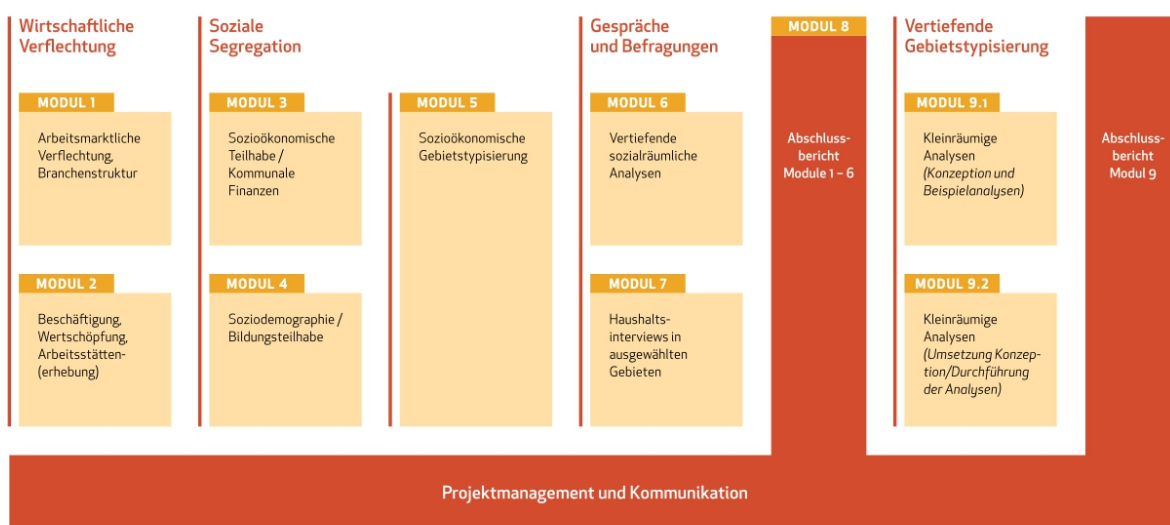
Wirtschaftliche Verflechtung

MODUL 1

Arbeitsmarktliche Verflechtung, Branchenstruktur

MODUL 2

Beschäftigung, Wertschöpfung, Arbeitsstätten-(erhebung)

Soziale Segregation

MODUL 3

Sozioökonomische Teilhabe / Kommunale Finanzen

MODUL 4

Soziodemographie / Bildungsteilhabe

MODUL 5

Sozioökonomische Gebietstypisierung

Gespräche und Befragungen

MODUL 6

Vertiefende sozialräumliche Analysen

MODUL 7

Haushalts-interviews in ausgewählten Gebieten

MODUL 8

Abschluss-bericht Module 1 – 6

Vertiefende Gebietstypisierung

MODUL 9.1

Kleinräumige Analysen *(Konzeption und Beispielanalysen)*

MODUL 9.2

Kleinräumige Analysen *(Umsetzung Konzeption/Durchführung der Analysen)*

Abschluss-bericht Modul 9

Projektmanagement und Kommunikation